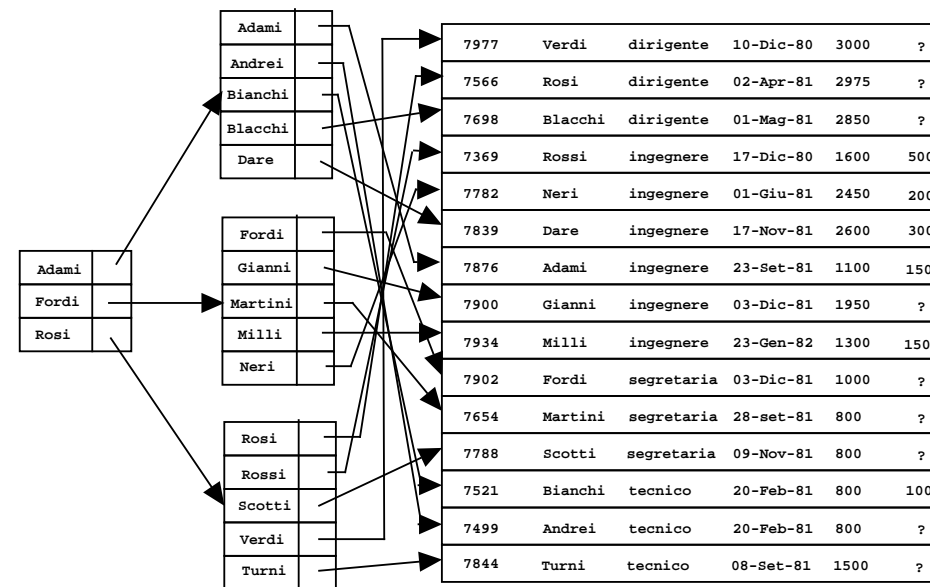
| Adami |
|---|
| Fordi |
| Rosi |

| Adami |
|---|
| Andrei |
| Bianchi |
| Blacchi |
| Dare |

| Fordi |
|---|
| Gianni |
| Martini |
| Milli |
| Neri |

| Rosi |
|---|
| Rossi |
| Scotti |
| Verdi |
| Turni |

| 7977 | Verdi | dirigente | 10-Dic-80 | 3000 | ? |
|---|---|---|---|---|---|
| 7566 | Rosi | dirigente | 02-Apr-81 | 2975 | ? |
| 7698 | Blacchi | dirigente | 01-Mag-81 | 2850 | ? |
| 7369 | Rossi | ingegnere | 17-Dic-80 | 1600 | 500 |
| 7782 | Neri | ingegnere | 01-Giu-81 | 2450 | 200 |
| 7839 | Dare | ingegnere | 17-Nov-81 | 2600 | 300 |
| 7876 | Adami | ingegnere | 23-Set-81 | 1100 | 150 |
| 7900 | Gianni | ingegnere | 03-Dic-81 | 1950 | ? |
| 7934 | Milli | ingegnere | 23-Gen-82 | 1300 | 150 |
| 7902 | Fordi | segretaria | 03-Dic-81 | 1000 | ? |
| 7654 | Martini | segretaria | 28-set-81 | 800 | ? |
| 7788 | Scotti | segretaria | 09-Nov-81 | 800 | ? |
| 7521 | Bianchi | tecnico | 20-Feb-81 | 800 | 100 |
| 7499 | Andrei | tecnico | 20-Feb-81 | 800 | ? |
| 7844 | Turni | tecnico | 08-Set-81 | 1500 | ? |